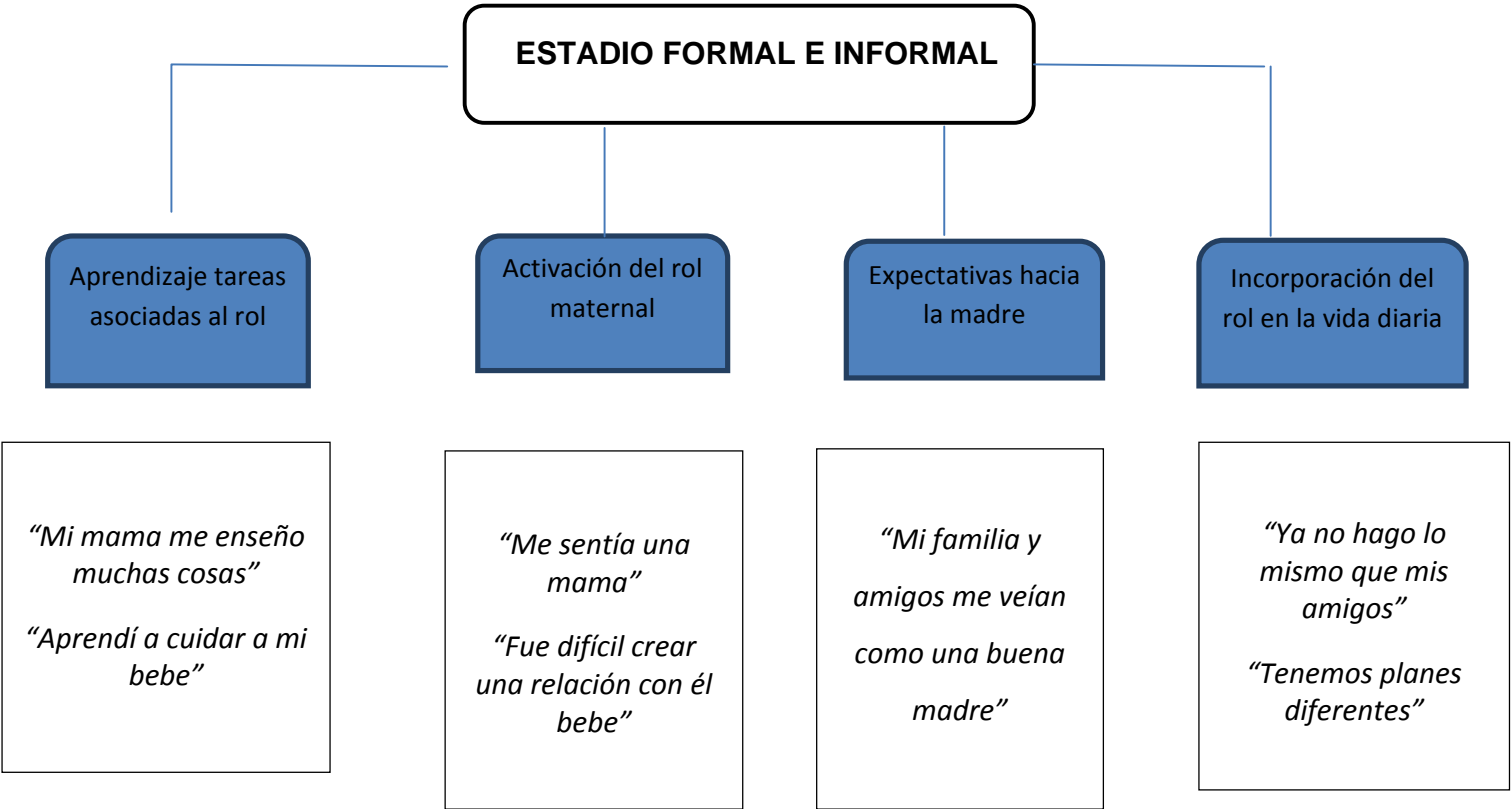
ESTADIO FORMAL E INFORMAL

Aprendizaje tareas asociadas al rol

Activación del rol maternal

Expectativas hacia la madre

Incorporación del rol en la vida diaria

“Mi mama me enseño muchas cosas”

“Aprendí a cuidar a mi bebe”

“Me sentía una mama”

“Fue difícil crear una relación con él bebe”

“Mi familia y amigos me veían como una buena madre”

“Ya no hago lo mismo que mis amigos”

“Tenemos planes diferentes”